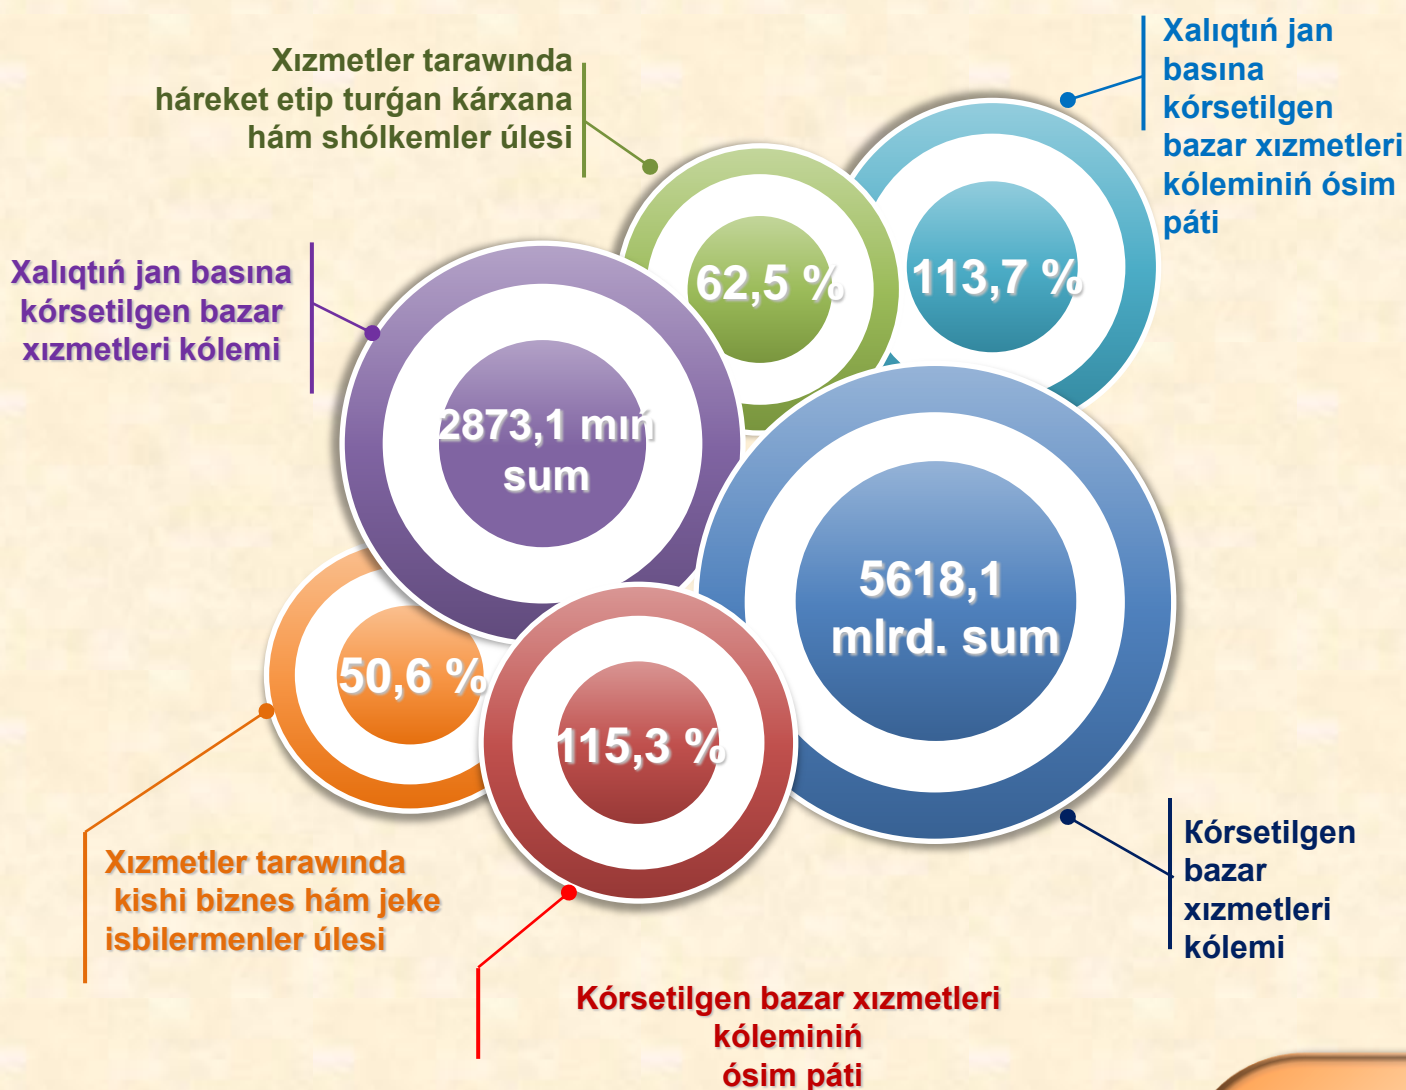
Xızmetler tarawında háreket etip turǵan kárxana hám shólkemler úlesi

Xalıqtıń jan basına kórsetilgen bazar xızmetleri kóleminiń ósim páti

Xalıqtıń jan basına kórsetilgen bazar xızmetleri kólemi

62,5 %

113,7 %

2873,1 mıń sum

5618,1 mlrd. sum

50,6 %

115,3 %

Xızmetler tarawında kishi biznes hám jeke isbilermenler úlesi

Kórsetilgen bazar xızmetleri kólemi

Kórsetilgen bazar xızmetleri kóleminiń ósim páti